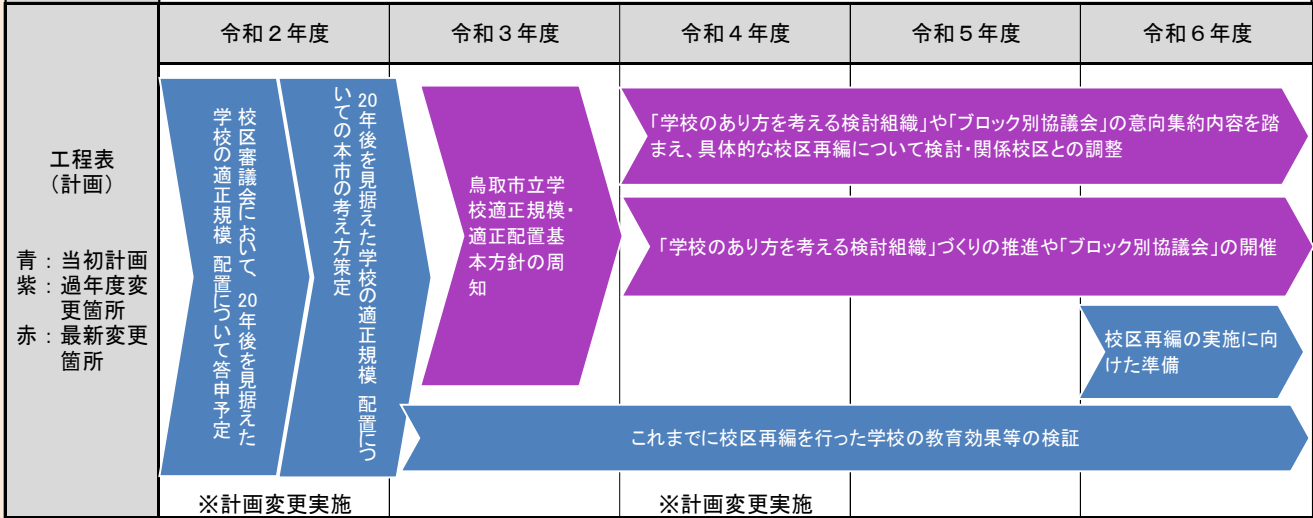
| | 令和２年度 | 令和３年度 | 令和４年度 | 令和５年度 | 令和６年度 |
|---|---|---|---|---|---|
| 工程表（計画）<br><br>青：当初計画<br>紫：過年度変更箇所<br>赤：最新変更箇所 | 校区審議会において、20年後を見据えた学校の適正規模・配置について答申予定<br><br>20年後を見据えた学校の適正規模・配置についての本市の考え方策定 | 鳥取市立学校適正規模・適正配置基本方針の周知 | 「学校のあり方を考える検討組織」や「ブロック別協議会」の意向集約内容を踏まえ、具体的な校区再編について検討・関係校区との調整<br><br>「学校のあり方を考える検討組織」づくりの推進や「ブロック別協議会」の開催 | | 校区再編の実施に向けた準備 |
| | これまでに校区再編を行った学校の教育効果等の検証 | | | | |
| | ※計画変更実施 | | ※計画変更実施 | | |